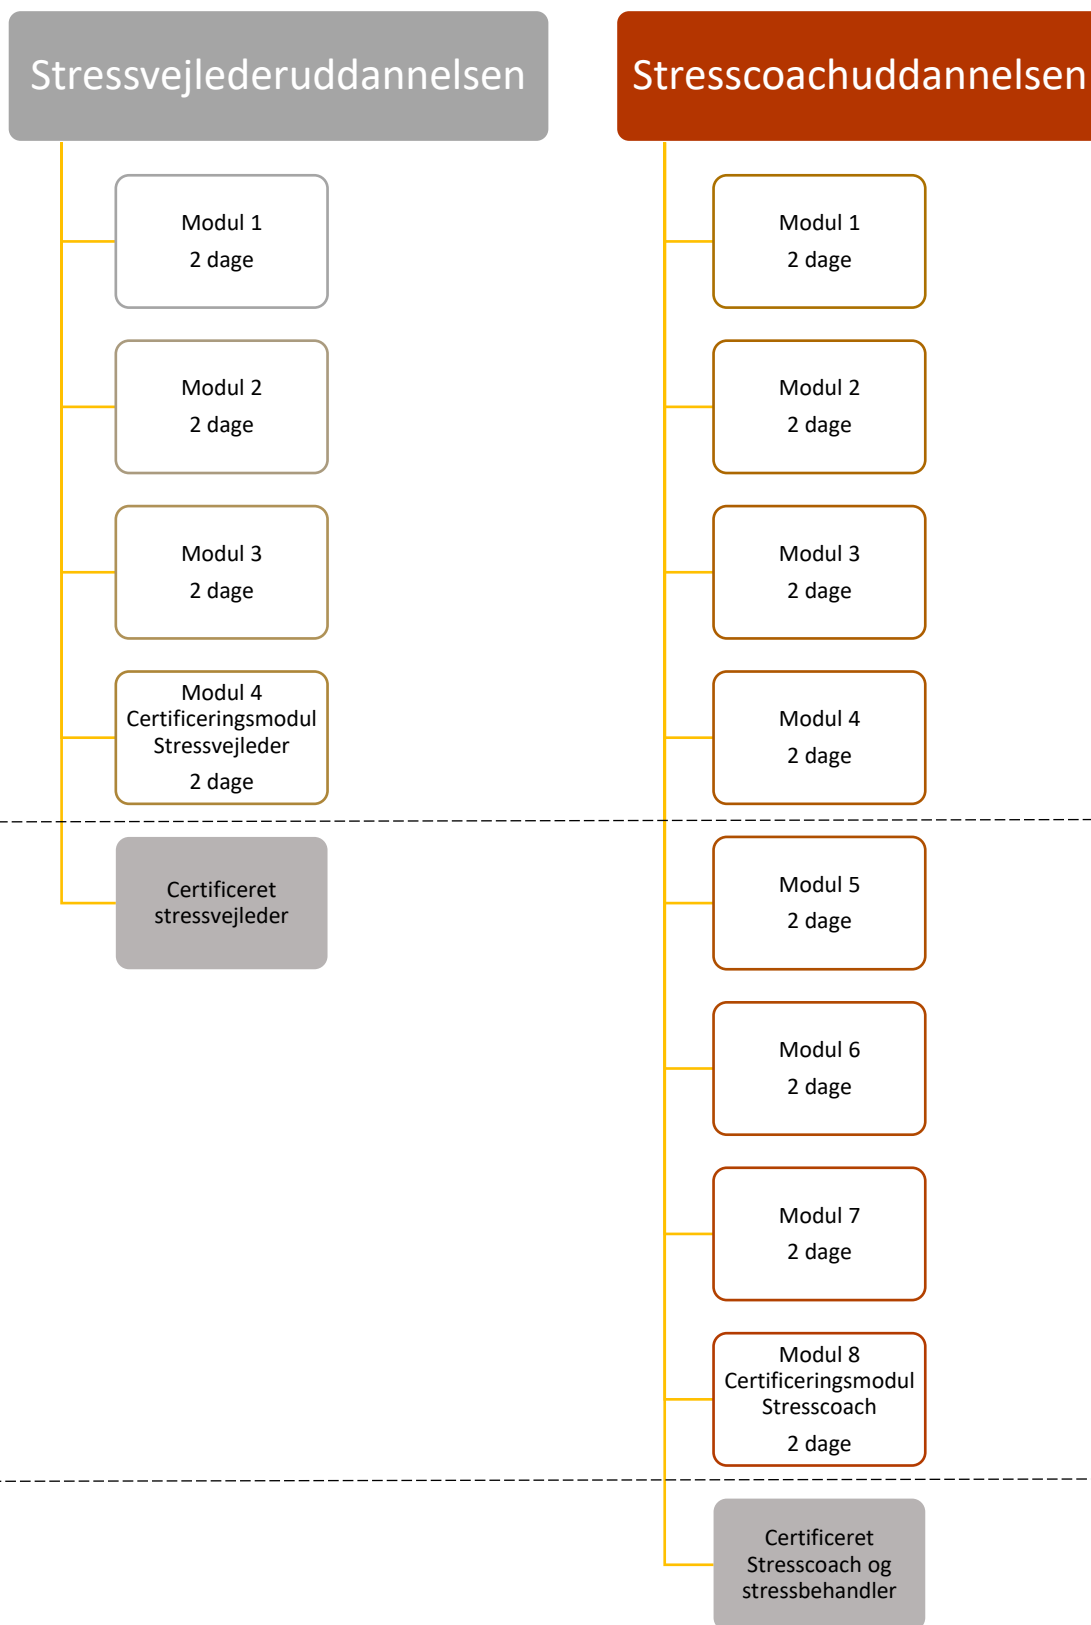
Stressvejlederuddannelsen

Modul 1
2 dage

Modul 2
2 dage

Modul 3
2 dage

Modul 4
Certificeringsmodul
Stressvejleder
2 dage

Certificeret stressvejleder

Stresscoachuddannelsen

Modul 1
2 dage

Modul 2
2 dage

Modul 3
2 dage

Modul 4
2 dage

Modul 5
2 dage

Modul 6
2 dage

Modul 7
2 dage

Modul 8
Certificeringsmodul
Stresscoach
2 dage

Certificeret Stresscoach og stressbehandler